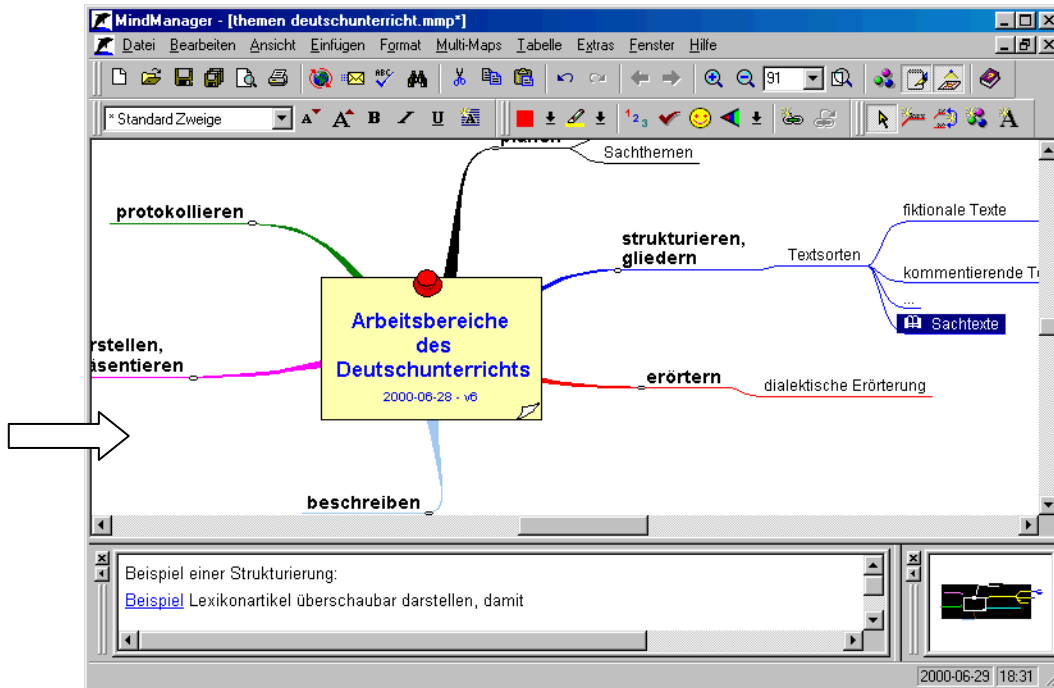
MindManager - [themen deutschunterricht.mmp*]

Datei Bearbeiten Ansicht Einfügen Format Multi-Maps Tabelle Extras Fenster Hilfe

91

* Standard Zweige

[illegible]

Sachthemen

protokollieren

fiktionale Texte

strukturieren, gliedern

Textsorten

kommentierende T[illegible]

...

Sachtexte

Arbeitsbereiche des Deutschunterrichts

2000-06-28 - v6

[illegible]rstellen, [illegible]äsentieren

erörtern

dialektische Erörterung

beschreiben

Beispiel einer Strukturierung:

Beispiel Lexikonartikel überschaubar darstellen, damit

2000-06-29 18:31